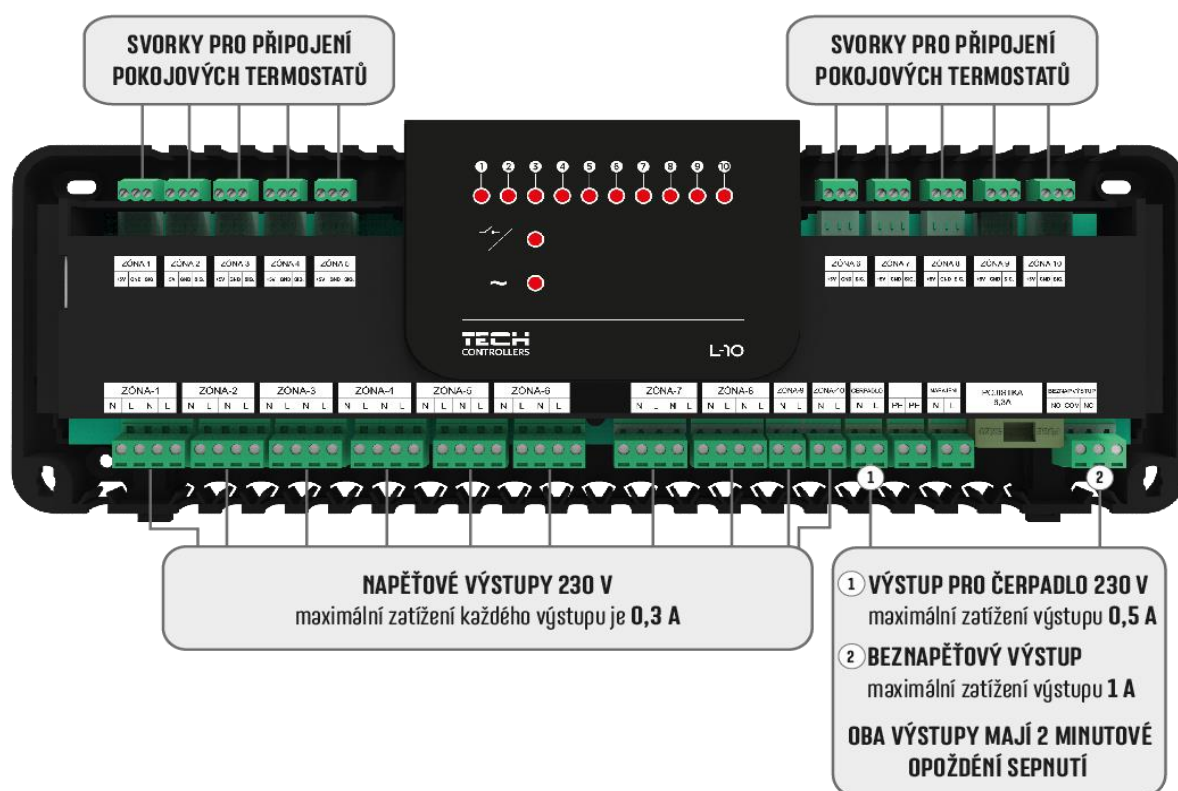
SVORKY PRO PŘIPOJENÍ POKOJOVÝCH TERMOSTATŮ

SVORKY PRO PŘIPOJENÍ POKOJOVÝCH TERMOSTATŮ

1 2 3 4 5 6 7 8 9 10

ZÓNA 1 +5V GND SIG.
ZÓNA 2 +5V GND SIG.
ZÓNA 3 +5V GND SIG.
ZÓNA 4 +5V GND SIG.
ZÓNA 5 +5V GND SIG.

ZÓNA 6 +5V GND SIG.
ZÓNA 7 +5V GND SIG.
ZÓNA 8 +5V GND SIG.
ZÓNA 9 +5V GND SIG.
ZÓNA 10 +5V GND SIG.

TECH CONTROLLERS

L-10

ZÓNA-1 N L N L
ZÓNA-2 N L N L
ZÓNA-3 N L N L
ZÓNA-4 N L N L
ZÓNA-5 N L N L
ZÓNA-6 N L N L
ZÓNA-7 N L N L
ZÓNA-8 N L N L
ZÓNA-9 N L
ZÓNA-10 N L
ČERPADLO N L
PE PE
NAPÁJENÍ N L
POJISTKA 6,3A
BEZNAPĚŤOVÝ VÝSTUP NO COM NC

1

2

NAPĚŤOVÉ VÝSTUPY 230 V
maximální zatížení každého výstupu je 0,3 A

1 VÝSTUP PRO ČERPADLO 230 V
maximální zatížení výstupu 0,5 A

2 BEZNAPĚŤOVÝ VÝSTUP
maximální zatížení výstupu 1 A

OBA VÝSTUPY MAJÍ 2 MINUTOVÉ OPOŽDĚNÍ SEPNUTÍ